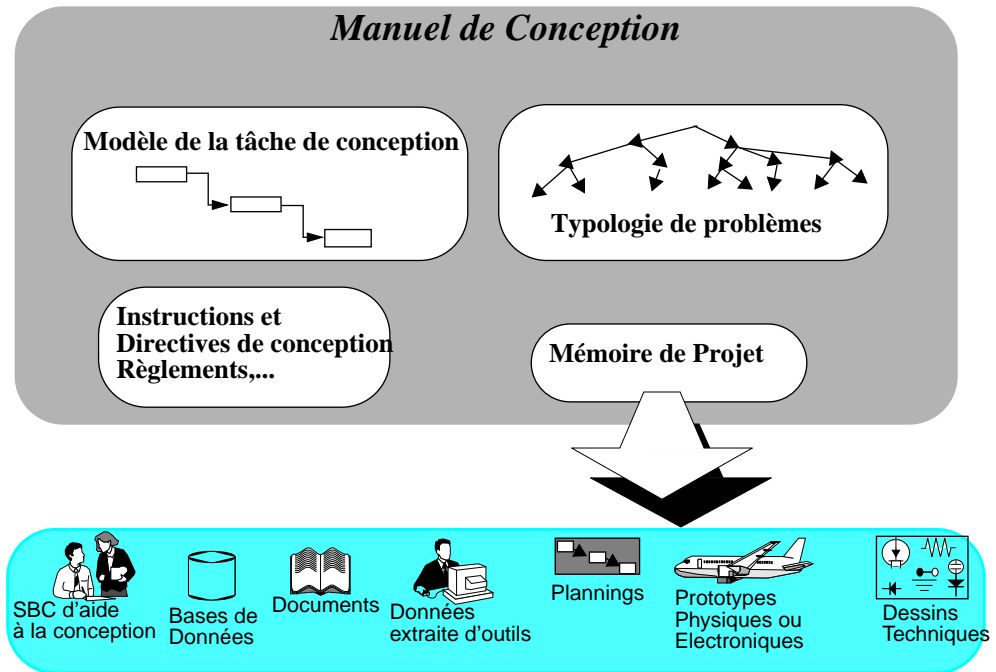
Manuel de Conception

Modèle de la tâche de conception

Typologie de problèmes

Instructions et Directives de conception Règlements,...

Mémoire de Projet

SBC d'aide à la conception

Bases de Données

Documents

Données extraite d'outils

Plannings

Prototypes Physiques ou Electroniques

Dessins Techniques